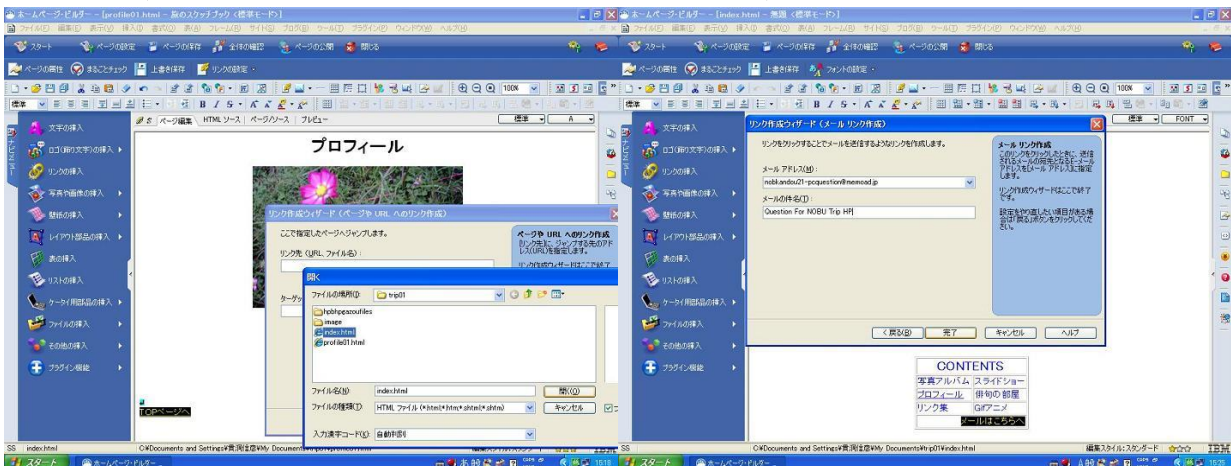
ホームページ・ビルダー - [profile01.html - 旅のスナップブック (標準モード)]
ファイル(F) 編集(E) 表示(V) 挿入(I) 書式(O) 表(A) フレーム(R) サイト(S) ブログ(B) ツール(T) プラグイン(P) ウィンドウ(W) ヘルプ(H)
スタート ページの設定 ページの保存 全体の確認 ページの公開 閉じる
ページの属性 まるごとチェック 上書き保存 リンクの設定
標準
ページ編集 HTMLソース ページ/ソース プレビュー
文字の挿入
ロゴ(飾り文字)の挿入
リンクの挿入
写真や画像の挿入
装飾の挿入
レイアウト部品の挿入
表の挿入
リストの挿入
ケータイ用部品の挿入
ファイルの挿入
その他の挿入
プラグイン機能
プロフィール
リンク作成ウィザード (ページや URL へのリンク作成)
ここで指定したページへジャンプします。
リンク先 (URL、ファイル名):
ページや URL へのリンク作成
(リンク先)に、ジャンプする先のアドレス(URL)を指定します。
開く
ファイルの場所(I): trip01
hpbhpeazoufiles
image
index.html
profile01.html
ファイル名(N): index.html
開く(O)
ファイルの種類(T): HTML ファイル (*.html;*.htm;*.shtml;*.shtm)
キャンセル
入力漢字コード(K): 自動判別
TOPページへ
SS index.html
C:¥Documents and Settings¥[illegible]¥My Documents¥trip01¥profile01.html

ホームページ・ビルダー - [index.html - 無題 (標準モード)]
ファイル(F) 編集(E) 表示(V) 挿入(I) 書式(O) 表(A) フレーム(R) サイト(S) ブログ(B) ツール(T) プラグイン(P) ウィンドウ(W) ヘルプ(H)
スタート ページの設定 ページの保存 全体の確認 ページの公開 閉じる
ページの属性 まるごとチェック 上書き保存 フォントの設定
標準 FONT
文字の挿入
ロゴ(飾り文字)の挿入
リンクの挿入
写真や画像の挿入
装飾の挿入
レイアウト部品の挿入
表の挿入
リストの挿入
ケータイ用部品の挿入
ファイルの挿入
その他の挿入
プラグイン機能
リンク作成ウィザード (メール リンク作成)
リンクをクリックすることでメールを送信するようなリンクを作成します。
メール アドレス(M):
nobi.andou21-pcquestion@memoad.jp
メールの件名(T):
Question For NOBU Trip HP
メール リンク作成
このリンクをクリックしたときに、送信されるメールの宛先となるEメールアドレスをメール アドレスに指定します。
リンク作成ウィザードはここで終了です。
設定をやり直したい項目がある場合は[戻る]ボタンをクリックしてください。
< 戻る(B) 完了 キャンセル ヘルプ
CONTENTS
| 写真アルバム | スライドショー |
|---|---|
| プロフィール | 俳句の部屋 |
| リンク集 | Gifアニメ |
| | メールはこちらへ |
SS
C:¥Documents and Settings¥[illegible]¥My Documents¥trip01¥index.html
編集スタイル: スタンダード
スタート ホームページ・ビルダー